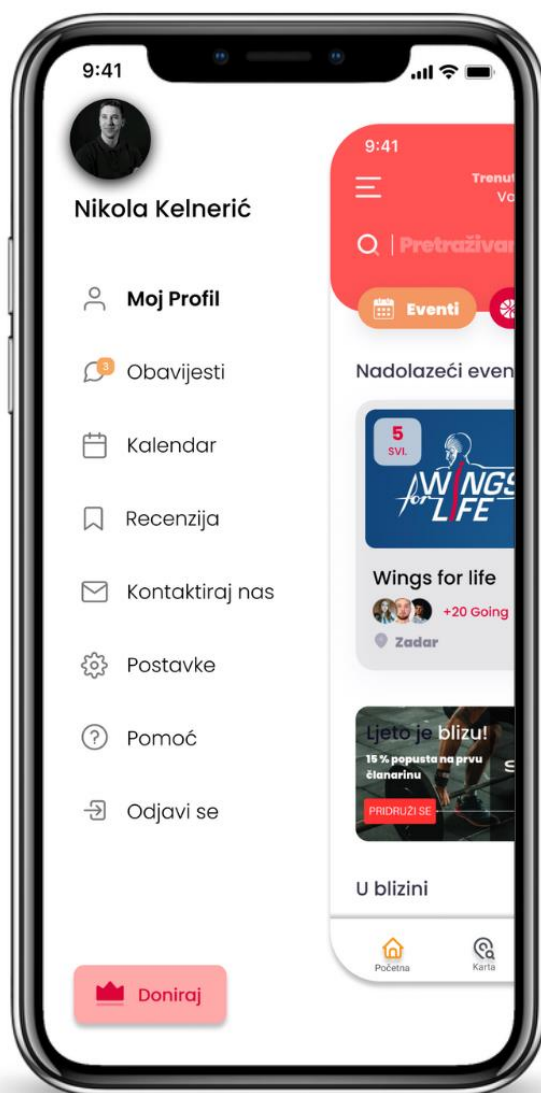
9:41

Nikola Kelnerić

Moj Profil

3 Obavijesti

Kalendar

Recenzija

Kontaktiraj nas

Postavke

Pomoć

Odjavi se

Doniraj

9:41

Trenut

Va

Pretraživar

Eventi

Nadolazeći even

5
SVI.

WINGS for LIFE

Wings for life

+20 Going

Zadar

Ljeto je blizu!

15 % popusta na prvu članarinu

PRIDRUŽI SE

S

U blizini

Početna

Karta